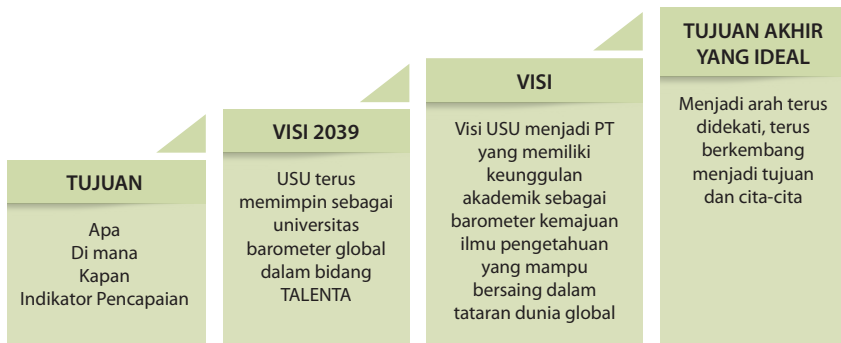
TUJUAN

Apa
Di mana
Kapan
Indikator Pencapaian

VISI 2039

USU terus memimpin sebagai universitas barometer global dalam bidang TALENTA

VISI

Visi USU menjadi PT yang memiliki keunggulan akademik sebagai barometer kemajuan ilmu pengetahuan yang mampu bersaing dalam tataran dunia global

TUJUAN AKHIR YANG IDEAL

Menjadi arah terus didekati, terus berkembang menjadi tujuan dan cita-cita